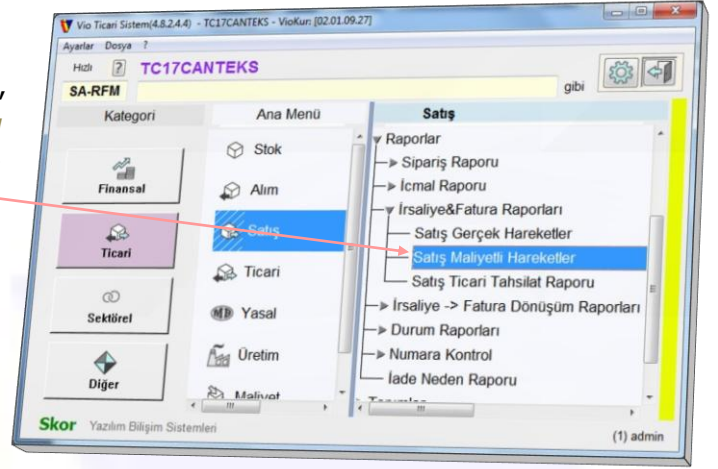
Vio Ticari Sistem(4.8.2.4.4) - TC17CANTEKS - VioKur: [02.01.09.27]

Ayarlar Dosya ?

Hızlı ? TC17CANTEKS

SA-RFM gibi

Kategori

Finansal

Ticari

Sektörel

Diğer

Ana Menü

Stok

Alım

Satış

Ticari

Yasal

Üretim

Maliyet

Satış

Raporlar

Sipariş Raporu

İcmal Raporu

İrsaliye&Fatura Raporları

Satış Gerçek Hareketler

Satış Maliyetli Hareketler

Satış Ticari Tahsilat Raporu

İrsaliye -> Fatura Dönüşüm Raporları

Durum Raporları

Numara Kontrol

İade Neden Raporu

Skor Yazılım Bilişim Sistemleri

(1) admin